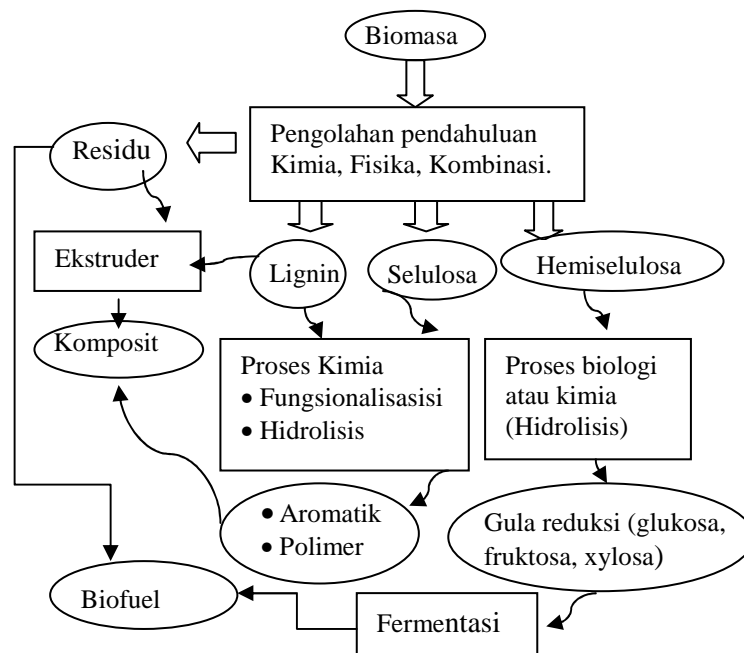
Biomasa

Residu

Pengolahan pendahuluan Kimia, Fisika, Kombinasi.

Ekstruder

Lignin

Selulosa

Hemiselulosa

Komposit

Proses Kimia
• Fungsionalisasisi
• Hidrolisis

Proses biologi atau kimia (Hidrolisis)

• Aromatik
• Polimer

Gula reduksi (glukosa, fruktosa, xylosa)

Biofuel

Fermentasi